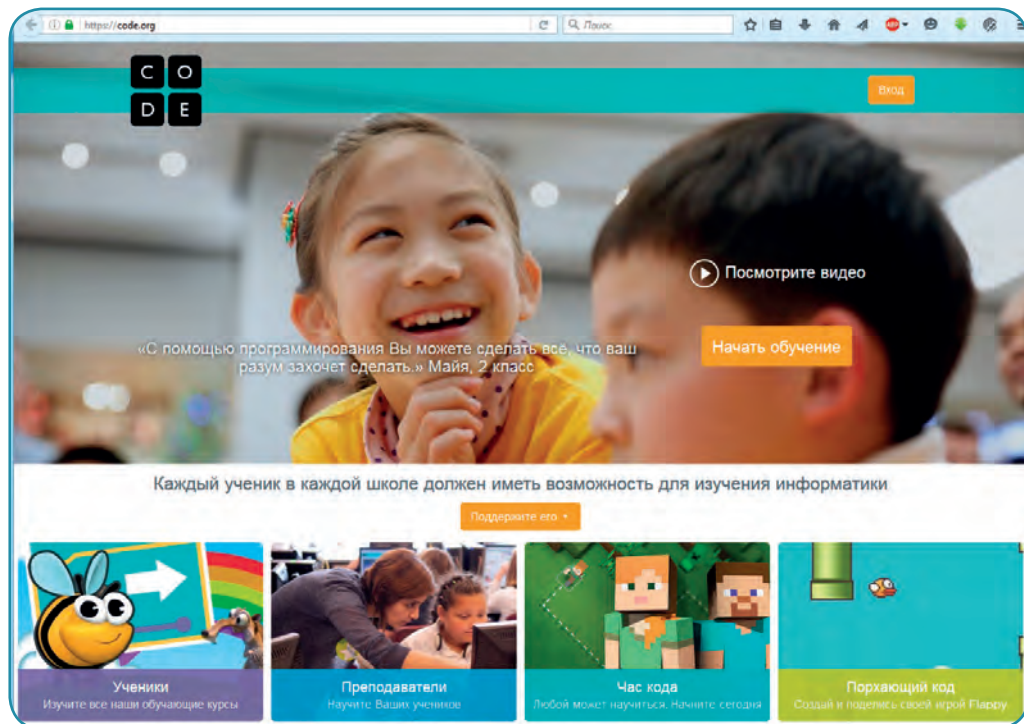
https://code.org

Поиск

C O
D E

Вход

Посмотрите видео

«С помощью программирования Вы можете сделать всё, что ваш разум захочет сделать.» Майя, 2 класс

Начать обучение

Каждый ученик в каждой школе должен иметь возможность для изучения информатики

Поддержите его

Ученики
Изучите все наши обучающие курсы

Преподаватели
Научите Ваших учеников

Час кода
Любой может научиться. Начните сегодня

Порхающий код
Создай и поделись своей игрой Flappy.